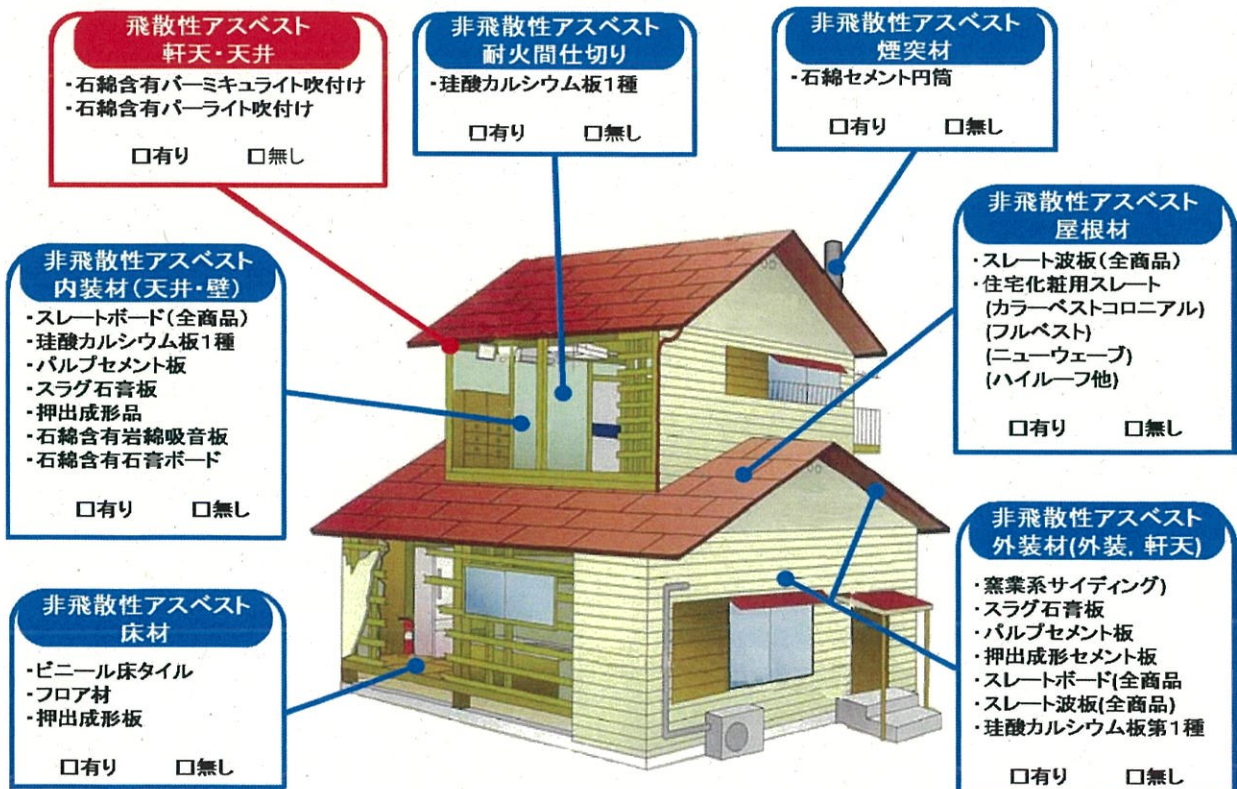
飛散性アスベスト
軒天・天井

・石綿含有バーミキュライト吹付け
・石綿含有パーライト吹付け

□有り　□無し

非飛散性アスベスト
耐火間仕切り

・珪酸カルシウム板1種

□有り　□無し

非飛散性アスベスト
煙突材

・石綿セメント円筒

□有り　□無し

非飛散性アスベスト
屋根材

・スレート波板(全商品)
・住宅化粧用スレート
(カラーベストコロニアル)
(フルベスト)
(ニューウェーブ)
(ハイルーフ他)

□有り　□無し

非飛散性アスベスト
内装材(天井・壁)

・スレートボード(全商品)
・珪酸カルシウム板1種
・パルプセメント板
・スラグ石膏板
・押出成形品
・石綿含有岩綿吸音板
・石綿含有石膏ボード

□有り　□無し

非飛散性アスベスト
外装材(外装, 軒天)

・窯業系サイディング)
・スラグ石膏板
・パルプセメント板
・押出成形セメント板
・スレートボード(全商品
・スレート波板(全商品)
・珪酸カルシウム板第1種

□有り　□無し

非飛散性アスベスト
床材

・ビニール床タイル
・フロア材
・押出成形板

□有り　□無し